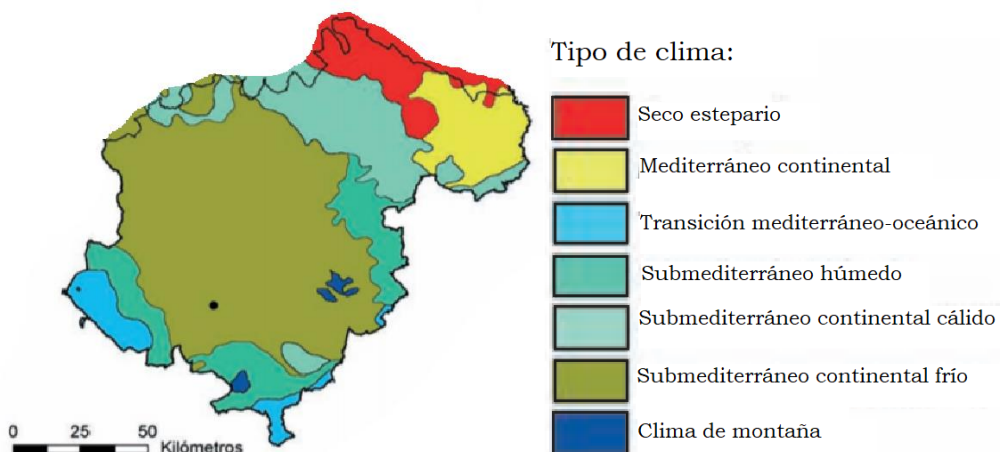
Tipo de clima:

Seco estepario

Mediterráneo continental

Transición mediterráneo-oceánico

Submediterráneo húmedo

Submediterráneo continental cálido

Submediterráneo continental frío

Clima de montaña

0 25 50 Kilómetros